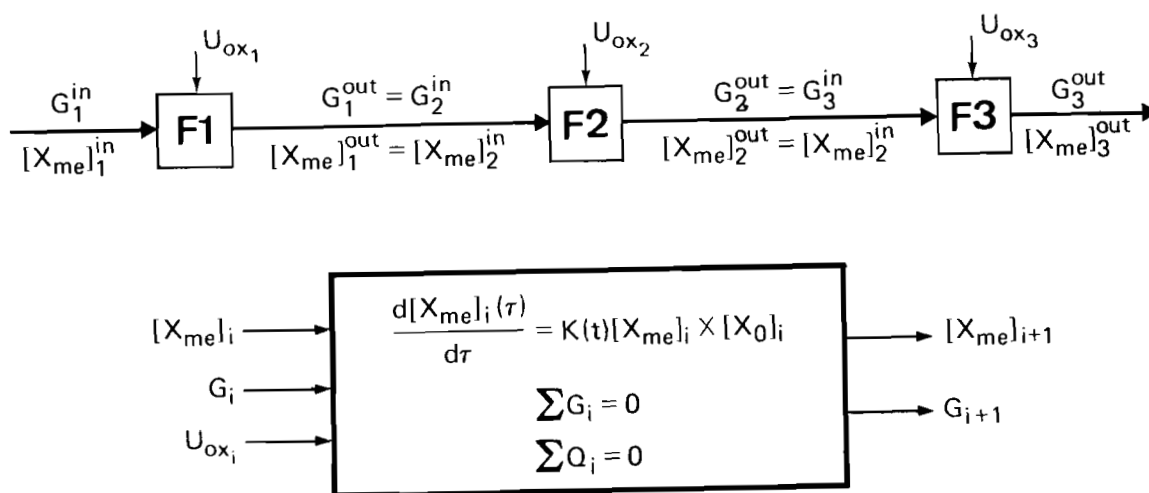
$U_{ox_1}$

$G_1^{in}$

$[X_{me}]_1^{in}$

F1

$G_1^{out} = G_2^{in}$

$[X_{me}]_1^{out} = [X_{me}]_2^{in}$

$U_{ox_2}$

F2

$G_2^{out} = G_3^{in}$

$[X_{me}]_2^{out} = [X_{me}]_2^{in}$

$U_{ox_3}$

F3

$G_3^{out}$

$[X_{me}]_3^{out}$

$[X_{me}]_i$

$G_i$

$U_{ox_i}$

$\frac{d[X_{me}]_i(\tau)}{d\tau} = K(t)[X_{me}]_i \times [X_0]_i$

$\sum G_i = 0$

$\sum Q_i = 0$

$[X_{me}]_{i+1}$

$G_{i+1}$